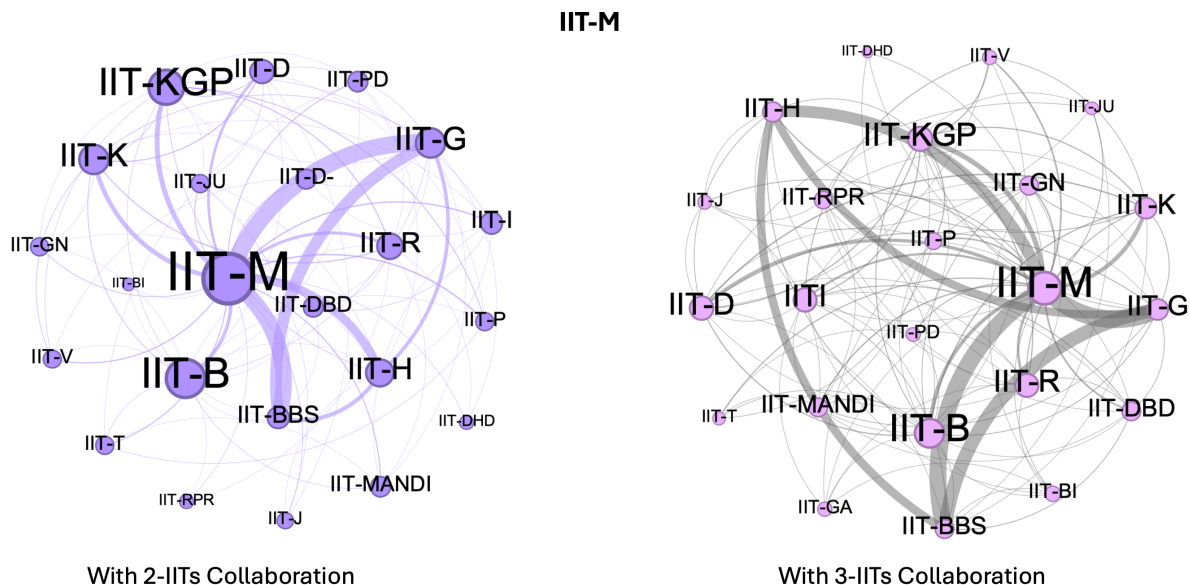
IIT-M

IIT-KGP IIT-D IIT-PD
IIT-K IIT-G
IIT-JU IIT-D-
IIT-I
IIT-GN IIT-R
IIT-BI IIT-M
IIT-DBD IIT-P
IIT-V
IIT-B IIT-H
IIT-BBS IIT-DHD
IIT-T
IIT-MANDI
IIT-RPR
IIT-J

With 2-IITs Collaboration

IIT-DHD IIT-V
IIT-H IIT-JU
IIT-KGP
IIT-GN
IIT-J IIT-RPR IIT-K
IIT-P
IIT-D IITI IIT-M IIT-G
IIT-PD
IIT-R
IIT-T IIT-MANDI IIT-DBD
IIT-B
IIT-BI
IIT-GA
IIT-BBS

With 3-IITs Collaboration